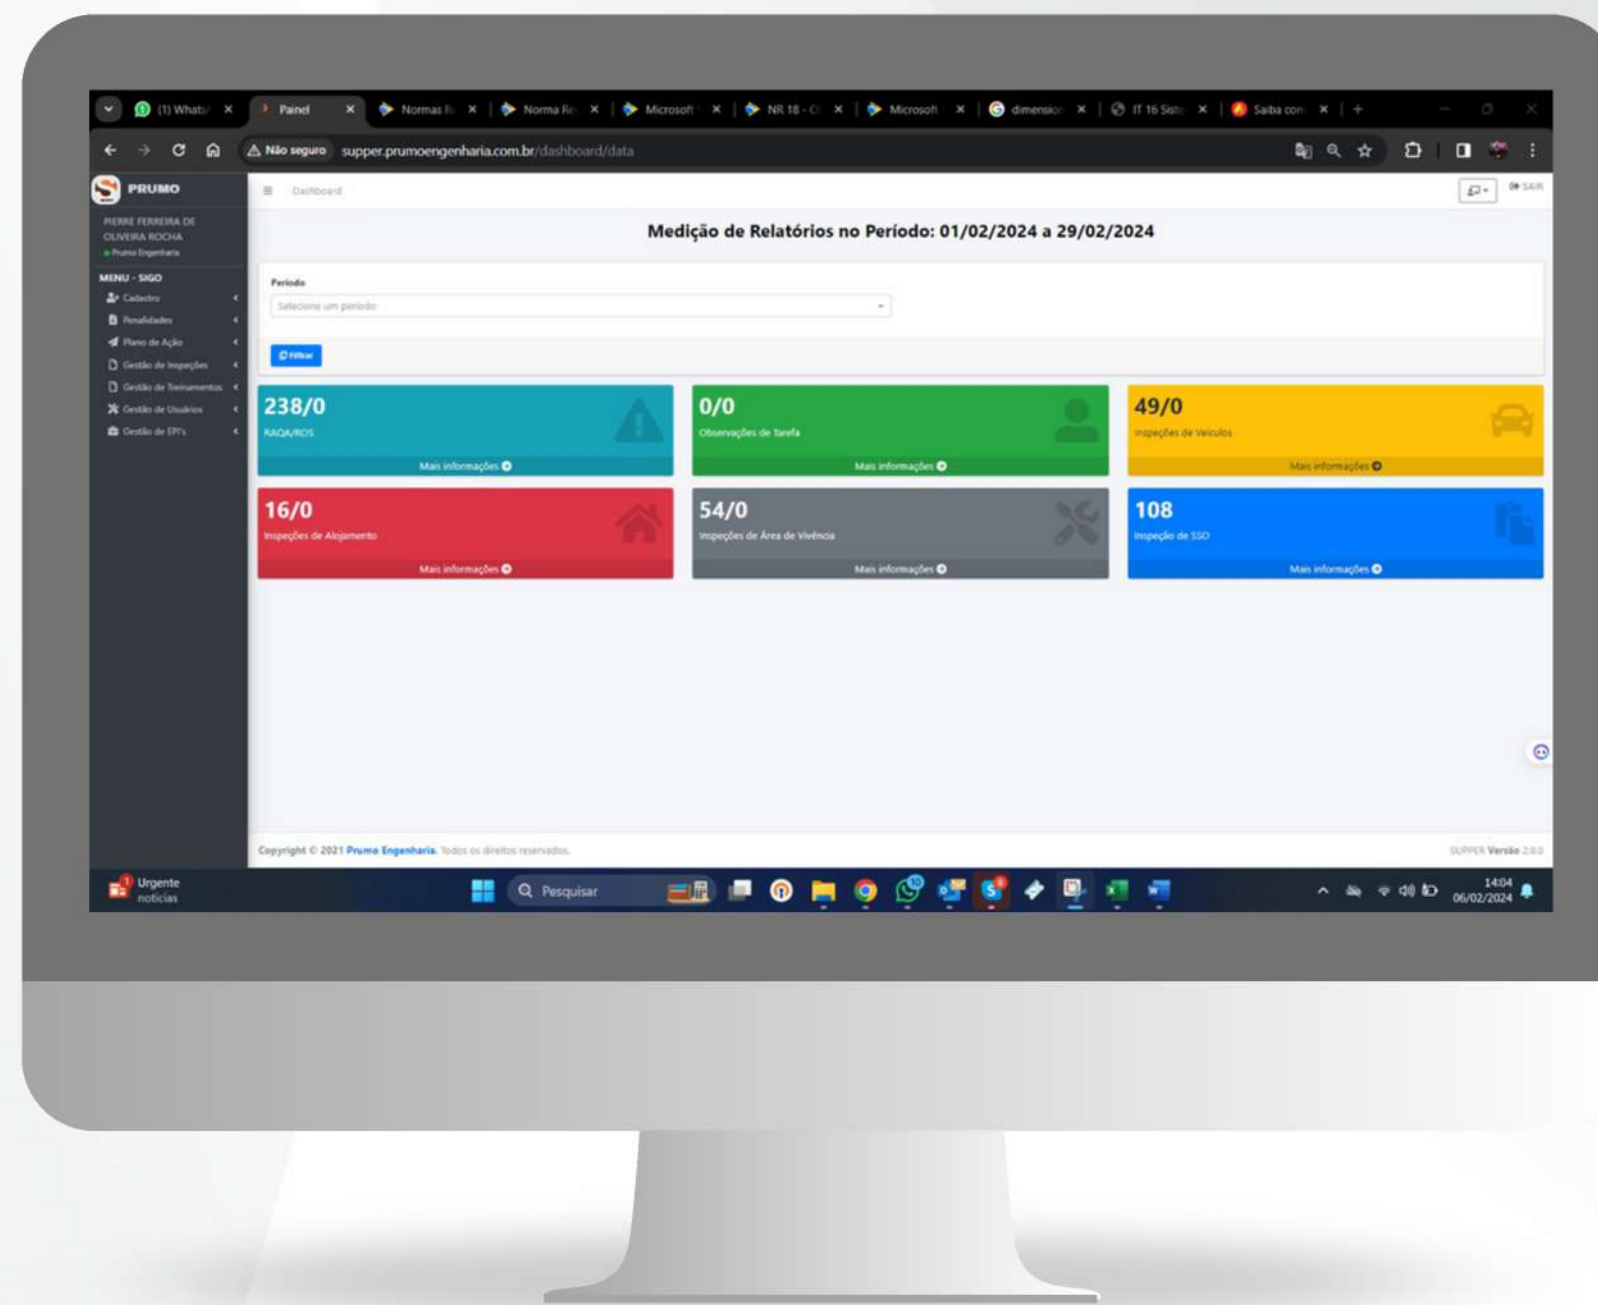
(1) What: ×   Painel ×   Normas R ×   Norma Re ×   Microsoft ×   NR 18 - C ×   Microsoft ×   dimensio ×   IT 16 Sist ×   Saiba com ×   +

Não seguro   supper.prumoengenharia.com.br/dashboard/data

PRUMO

PIERRE FERREIRA DE OLIVEIRA ROCHA
Prumo Engenharia

MENU - SIGO
Cadastro
Penalidades
Plano de Ação
Gestão de Inspeções
Gestão de Treinamentos
Gestão de Usuários
Gestão de EPI's

Dashboard

SAIR

Medição de Relatórios no Período: 01/02/2024 a 29/02/2024

Período
Selecione um período

Filtrar

238/0
RAQA/ROS
Mais informações

0/0
Observações de Tarefa
Mais informações

49/0
Inspeções de Veículos
Mais informações

16/0
Inspeções de Alojamento
Mais informações

54/0
Inspeções de Área de Vivência
Mais informações

108
Inspeção de SSO
Mais informações

Copyright © 2021 Prumo Engenharia. Todos os direitos reservados.

SUPPER Versão 2.0.0

Urgente
notícias

Pesquisar

14:04
06/02/2024